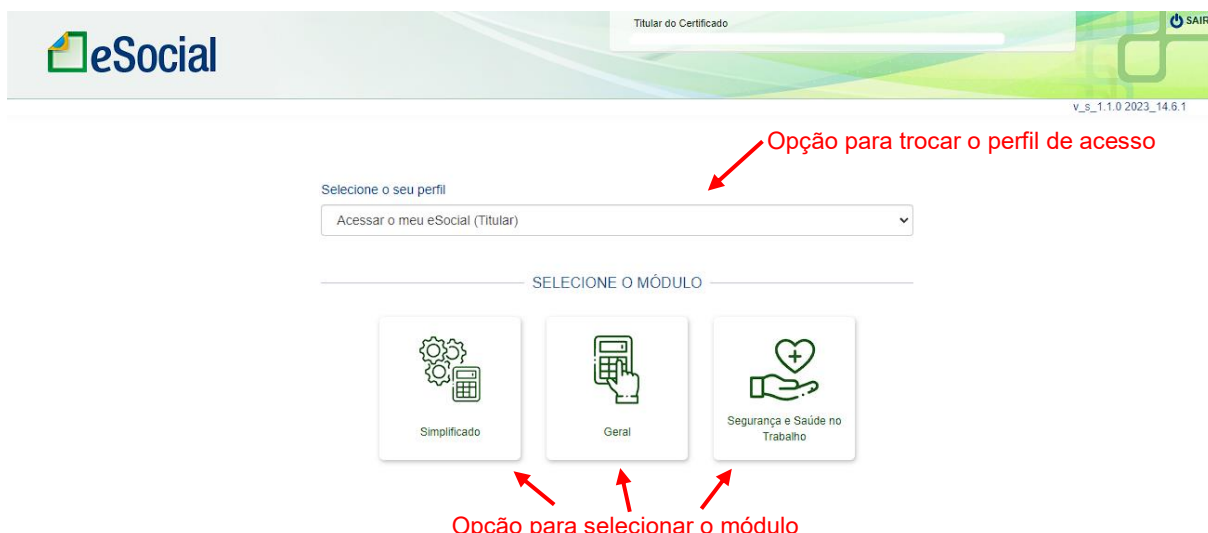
eSocial

Titular do Certificado

SAIR

v_s_1.1.0 2023_14.6.1

Opção para trocar o perfil de acesso

Selecione o seu perfil

Acessar o meu eSocial (Titular)

SELECIONE O MÓDULO

Simplificado

Geral

Segurança e Saúde no Trabalho

Opção para selecionar o módulo